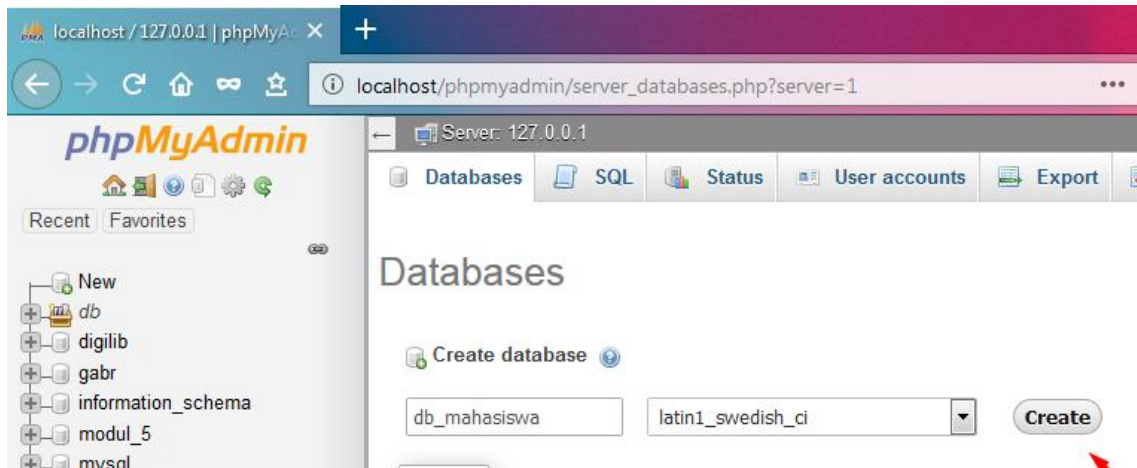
localhost / 127.0.0.1 | phpMyA ×
+
localhost/phpmyadmin/server_databases.php?server=1
...
phpMyAdmin
Recent Favorites
New
db
digilib
gabr
information_schema
modul_5
mysql
Server: 127.0.0.1
Databases
SQL
Status
User accounts
Export
Databases
Create database
db_mahasiswa
latin1_swedish_ci
Create